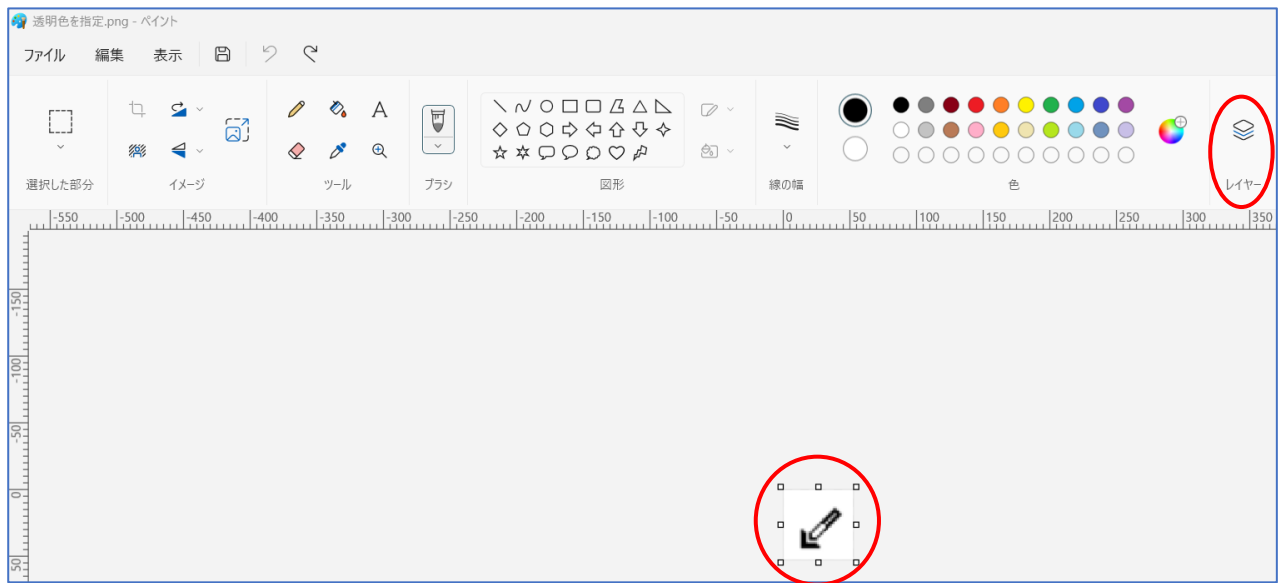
透明色を指定.png - ペイント

ファイル 編集 表示

選択した部分 イメージ ツール ブラシ 図形 線の幅 色 レイヤー

-550 -500 -450 -400 -350 -300 -250 -200 -150 -100 -50 0 50 100 150 200 250 300 350

-150 -100 -50 0 50